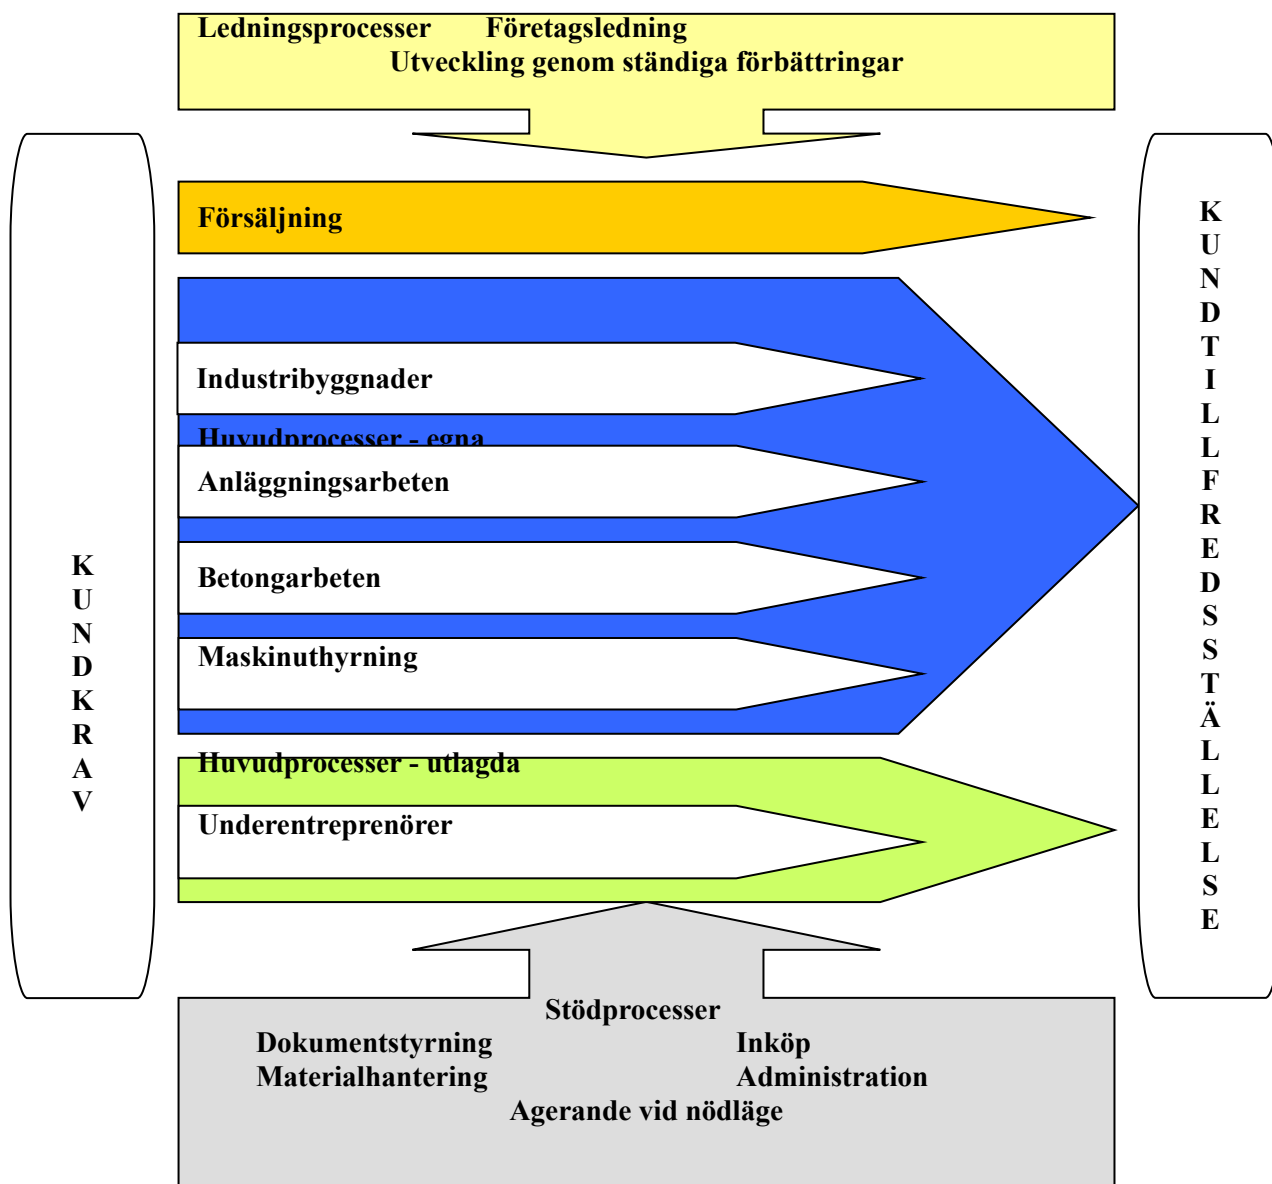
Ledningsprocesser Företagsledning
Utveckling genom ständiga förbättringar

KUNDKRAV

Försäljning

Industribyggnader

Huvudprocesser - egna

Anläggningsarbeten

Betongarbeten

Maskinuthyrning

Huvudprocesser - utlagda

Underentreprenörer

KUNDTILLFREDSSTÄLLELSE

Stödprocesser
Dokumentstyrning
Materialhantering
Inköp
Administration
Agerande vid nödläge